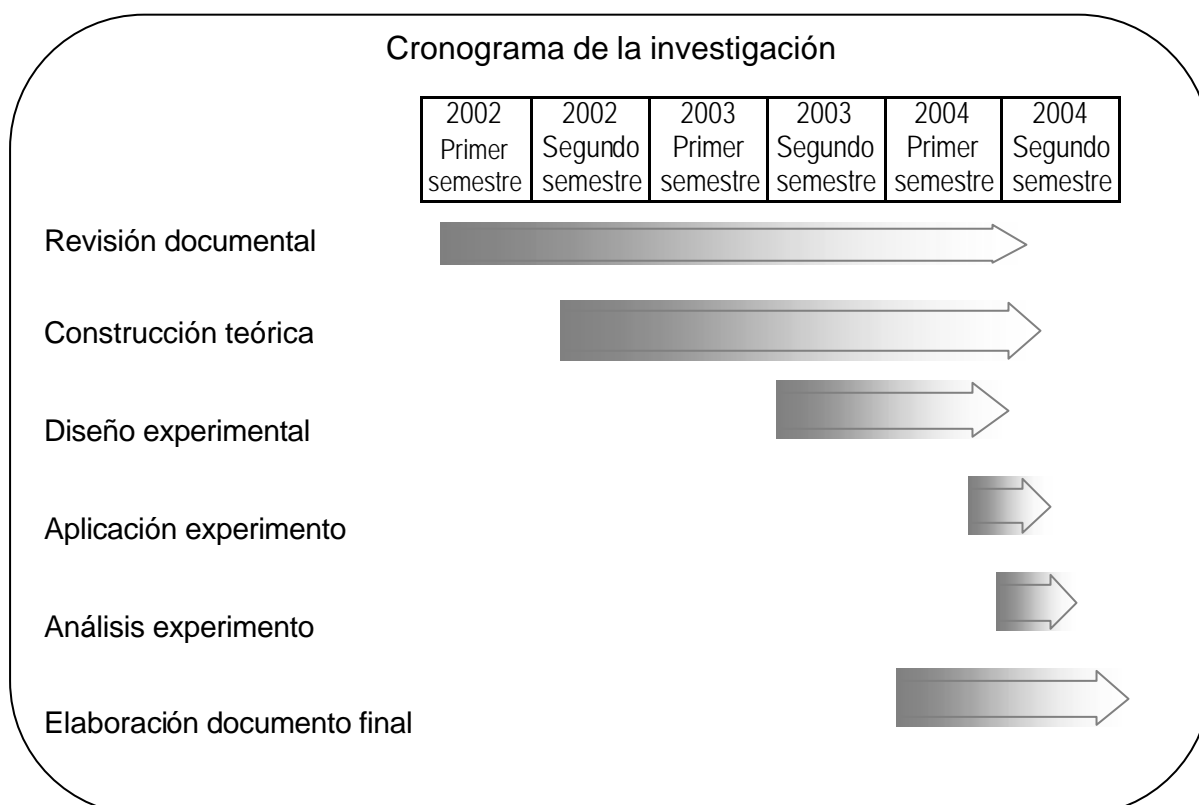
Cronograma de la investigación

| 2002 Primer semestre | 2002 Segundo semestre | 2003 Primer semestre | 2003 Segundo semestre | 2004 Primer semestre | 2004 Segundo semestre |
|---|---|---|---|---|---|

Revisión documental

Construcción teórica

Diseño experimental

Aplicación experimento

Análisis experimento

Elaboración documento final